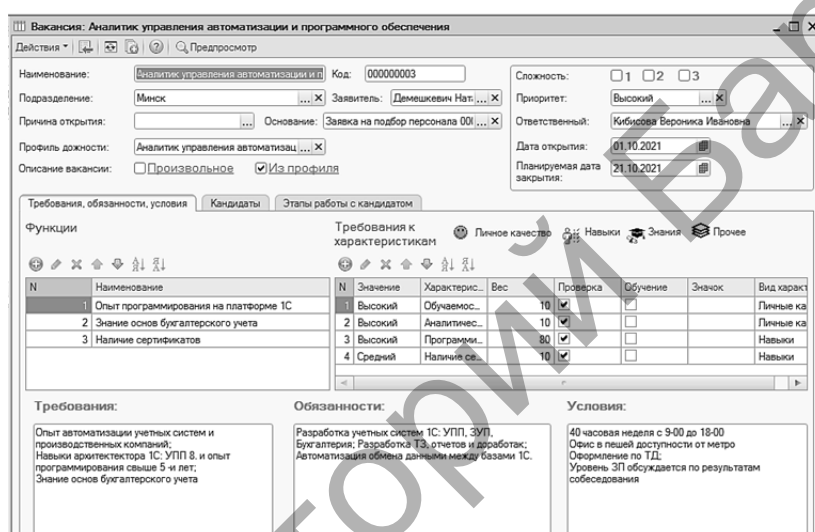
Вакансия: Аналитик управления автоматизации и программного обеспечения

Действия ▾ | Предпросмотр

Наименование: Аналитик управления автоматизации и п | Код: 000000003
Подразделение: Минск | Заявитель: Демешкевич Нат
Причина открытия: | Основание: Заявка на подбор персонала 00(
Профиль должности: Аналитик управления автоматизац
Описание вакансии: Произвольное Из профиля

Сложность: 1 2 3
Приоритет: Высокий
Ответственный: Кибисова Вероника Ивановна
Дата открытия: 01.10.2021
Планируемая дата закрытия: 21.10.2021

Требования, обязанности, условия | Кандидаты | Этапы работы с кандидатом

Функции

| N | Наименование |
|---|---|
| 1 | Опыт программирования на платформе 1С |
| 2 | Знание основ бухгалтерского учета |
| 3 | Наличие сертификатов |

Требования к характеристикам | Личное качество | Навыки | Знания | Прочее

| N | Значение | Характерис... | Вес | Проверка | Обучение | Значок | Вид характ |
|---|---|---|---|---|---|---|---|
| 1 | Высокий | Обучаемос... | 10 | ✓ | | | Личные ка |
| 2 | Высокий | Аналитичес... | 10 | ✓ | | | Личные ка |
| 3 | Высокий | Программи... | 80 | ✓ | | | Навыки |
| 4 | Средний | Наличие се... | 10 | ✓ | | | Навыки |

Требования:
Опыт автоматизации учетных систем и производственных компаний;
Навыки архитектектора 1С: УПП 8. и опыт программирования свыше 5-и лет;
Знание основ бухгалтерского учета

Обязанности:
Разработка учетных систем 1С: УПП, ЗУП, Бухгалтерия; Разработка ТЗ, отчетов и доработок;
Автоматизация обмена данными между базами 1С.

Условия:
40 часовая неделя с 9-00 до 18-00
Офис в пешей доступности от метро
Оформление по ТД;
Уровень ЗП обсуждается по результатам собеседования